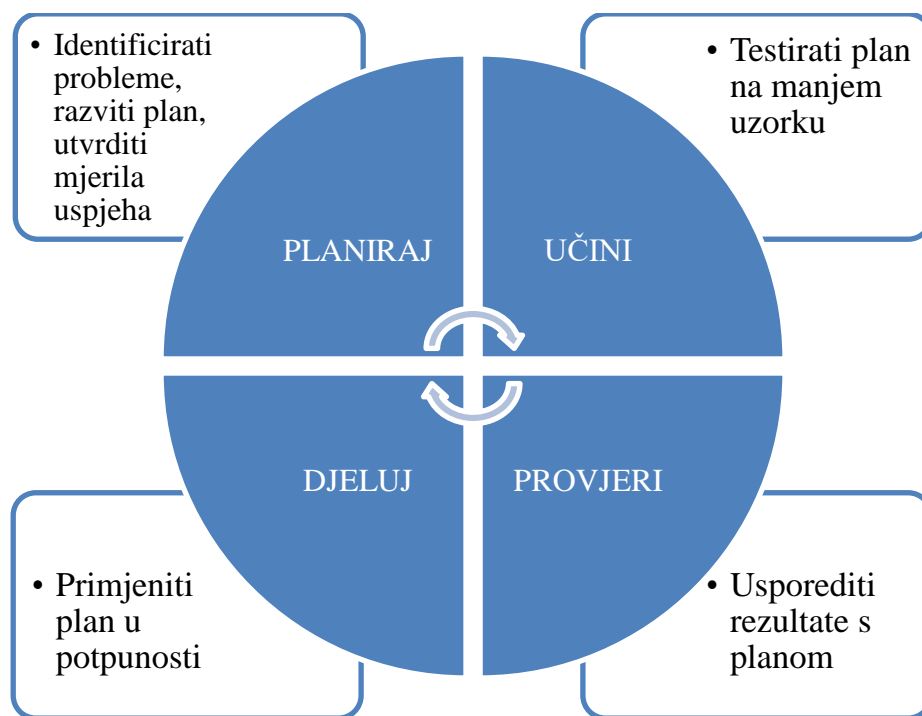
• Identificirati probleme, razviti plan, utvrditi mjerila uspjeha

• Testirati plan na manjem uzorku

PLANIRAJ

UČINI

DJELUJ

PROVJERI

• Primjeniti plan u potpunosti

• Usporediti rezultate s planom